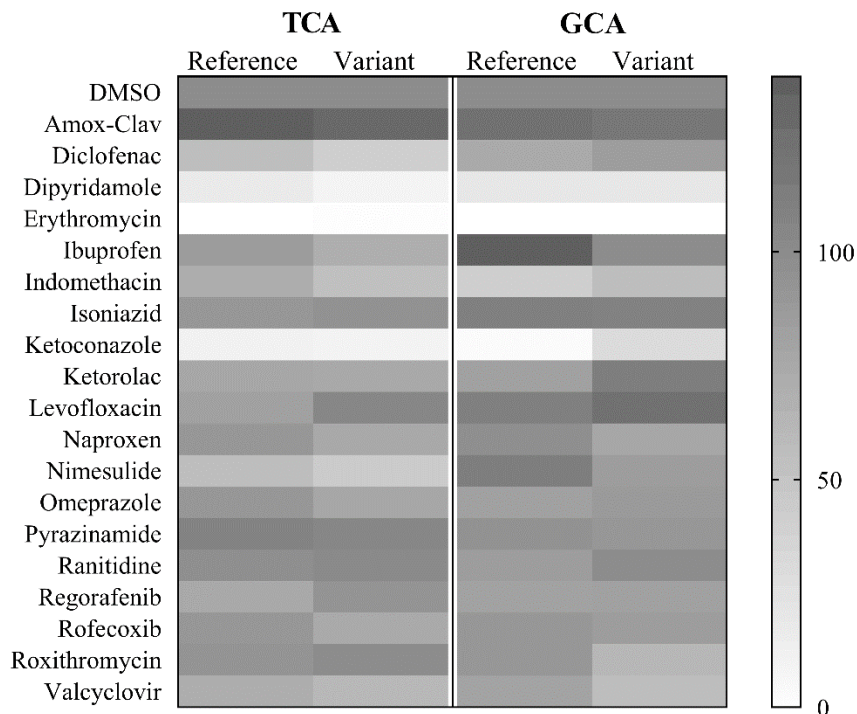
TCA
Reference Variant

GCA
Reference Variant

DMSO
Amox-Clav
Diclofenac
Dipyridamole
Erythromycin
Ibuprofen
Indomethacin
Isoniazid
Ketoconazole
Ketorolac
Levofloxacin
Naproxen
Nimesulide
Omeprazole
Pyrazinamide
Ranitidine
Regorafenib
Rofecoxib
Roxithromycin
Valcyclovir

100
50
0